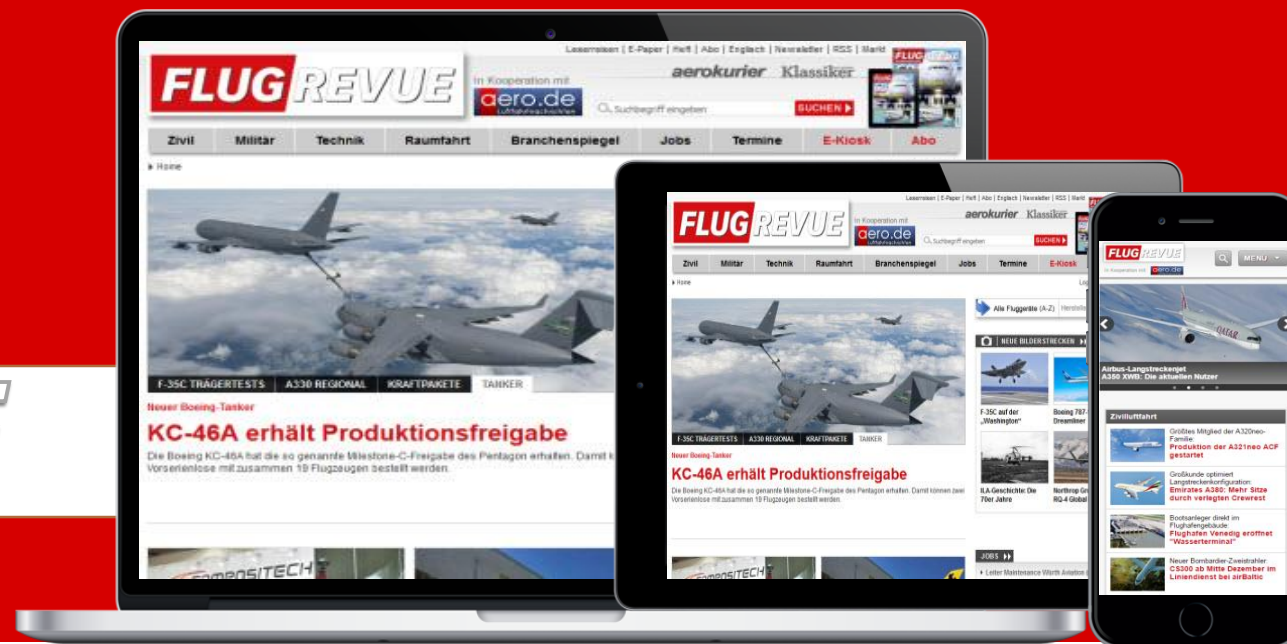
Leserreisen | E-Paper | Heft | Abo | Englisch | Newsletter | RSS | Markt

FLUGREVUE

in Kooperation mit aero.de

aerokurier Klassiker

Suchbegriff eingeben SUCHEN

Zivil Militär Technik Raumfahrt Branchenspiegel Jobs Termine E-Kiosk Abo

Home

F-35C TRÄGERTESTS A330 REGIONAL KRAFTPAKETE TANKER

Neuer Boeing-Tanker

KC-46A erhält Produktionsfreigabe

Die Boeing KC-46A hat die so genannte Milestone-C-Freigabe des Pentagon erhalten. Damit können zwei Vorserienlose mit zusammen 19 Flugzeugen bestellt werden.

COMPOSITECH

Leserreisen | E-Paper | Heft | Abo | Englisch | Newsletter | RSS | Markt

FLUGREVUE

in Kooperation mit aero.de

aerokurier Klassiker

Suchbegriff eingeben SUCHEN

Zivil Militär Technik Raumfahrt Branchenspiegel Jobs Termine E-Kiosk

Home

Alle Flugzeuge (A-Z)

NEUE BILDERSTRECKEN

F-35C auf der „Washington"

Boeing 787-Dreamliner

ILA-Geschichte: Die 70er Jahre

Northrop Gr RQ-4 Global

F-35C TRÄGERTESTS A330 REGIONAL KRAFTPAKETE TANKER

Neuer Boeing-Tanker

KC-46A erhält Produktionsfreigabe

Die Boeing KC-46A hat die so genannte Milestone-C-Freigabe des Pentagon erhalten. Damit können zwei Vorserienlose mit zusammen 19 Flugzeugen bestellt werden.

JOBS

Leiter Maintenance Würth Aviation

COMPOSITECH

FLUGREVUE

in Kooperation mit aero.de

MENU

Airbus-Langstreckenjet
A350 XWB: Die aktuellen Nutzer

Zivilluftfahrt

Größtes Mitglied der A320neo-Familie:
Produktion der A321neo ACF gestartet

Großkunde optimiert Langstreckenkonfiguration:
Emirates A380: Mehr Sitze durch verlegten Crewrest

Bootsanleger direkt im Flughafengebäude:
Flughafen Venedig eröffnet "Wasserterminal"

Neuer Bombardier-Zweistrahler:
CS300 ab Mitte Dezember im Liniendienst bei airBaltic